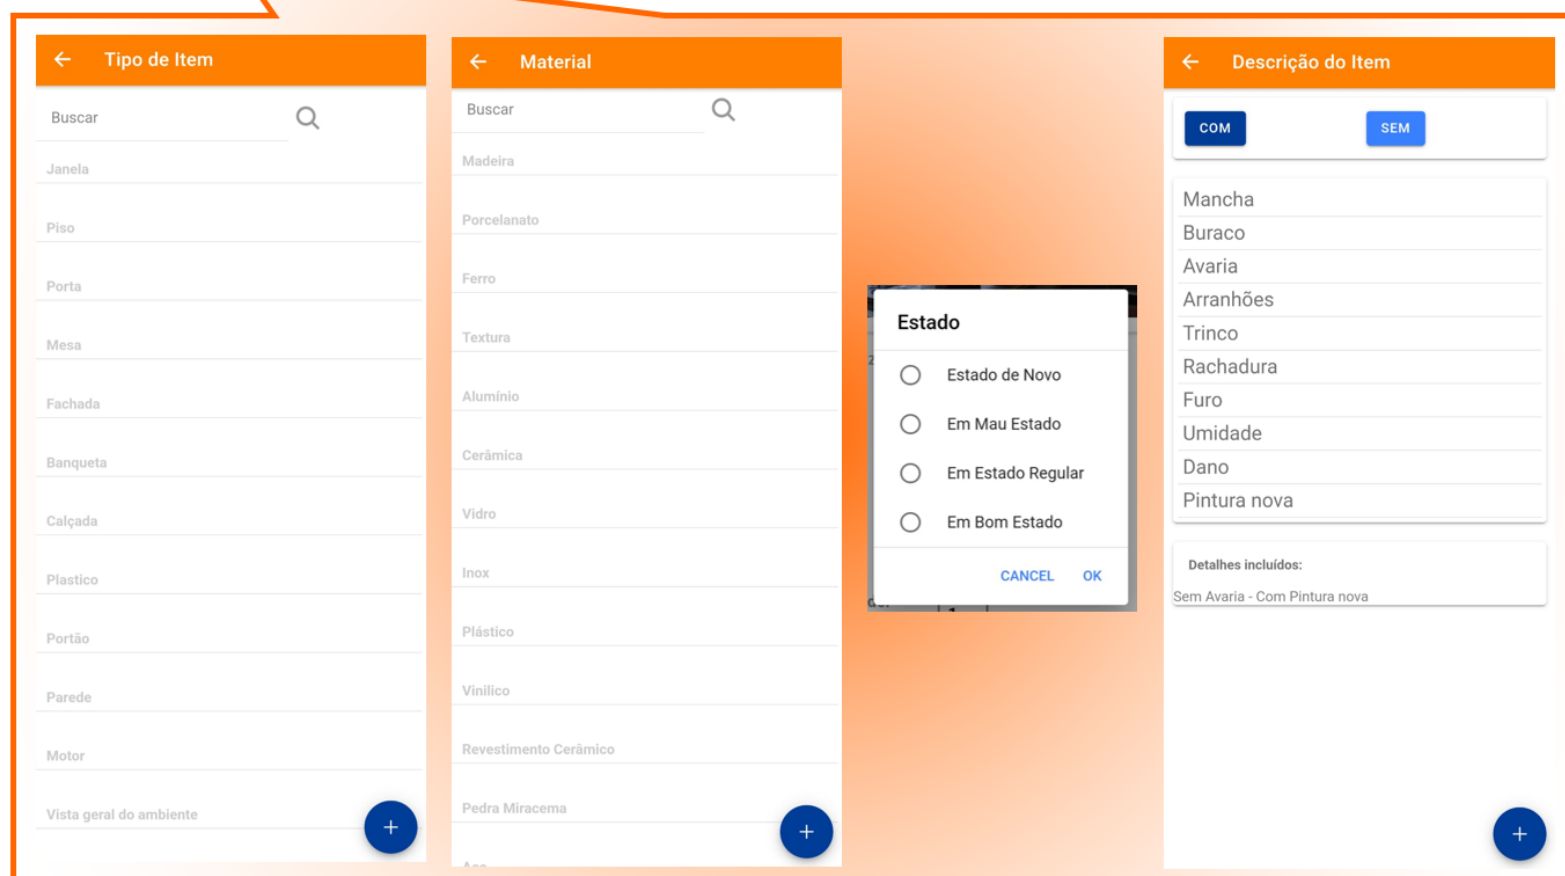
← Tipo de Item

Buscar

Janela

Piso

Porta

Mesa

Fachada

Banqueta

Calçada

Plastico

Portão

Parede

Motor

Vista geral do ambiente

+

← Material

Buscar

Madeira

Porcelanato

Ferro

Textura

Alumínio

Cerâmica

Vidro

Inox

Plástico

Vinilico

Revestimento Cerâmico

Pedra Miracema

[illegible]

+

Estado

Estado de Novo

Em Mau Estado

Em Estado Regular

Em Bom Estado

CANCEL OK

← Descrição do Item

COM SEM

Mancha

Buraco

Avaria

Arranhões

Trinco

Rachadura

Furo

Umidade

Dano

Pintura nova

Detalhes incluídos:

Sem Avaria - Com Pintura nova

+